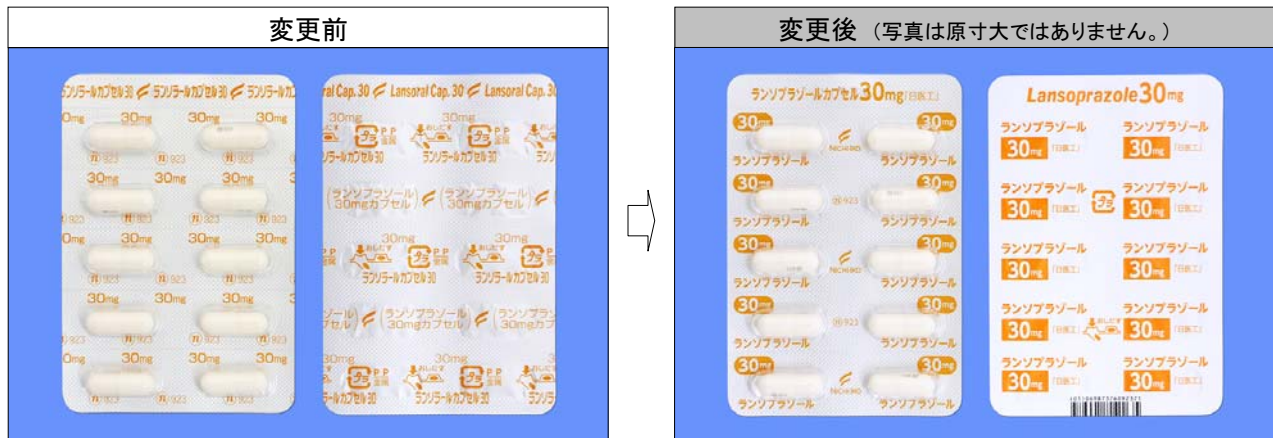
変更前

ランソラールカプセル30 ランソラールカプセル30 ランソラールカ

30mg 30mg 30mg

923 923

30mg 30mg

923 923

30mg 30mg 30mg

923 923

30mg 30mg

923 923

30mg 30mg 30mg

923 923

Lansoral Cap. 30 Lansoral Cap. 30 Lansoral Cap. 30

30mg

PP 容器

ランソラールカプセル30

(ランソプラゾール 30mgカプセル) (ランソプラゾール 30mgカプセル)

30mg 30mg

PP 容器 PP 容器

ランソラールカプセル30 ランソラールカプセル30

ゾール カプセル) (ランソプラゾール 30mgカプセル) (ランソプラン 30mgカプ

30mg 30mg

PP 容器 PP 容器

ランソラールカプセル30 ランソラールカプセル30

変更後 (写真は原寸大ではありません。)

ランソプラゾールカプセル30mg「日医工」

30mg 30mg

ランソプラゾール NICHIIKO ランソプラゾール

30mg 30mg

ランソプラゾール 923 ランソプラゾール

30mg 30mg

ランソプラゾール NICHIIKO ランソプラゾール

30mg 30mg

ランソプラゾール 923 ランソプラゾール

30mg 30mg

ランソプラゾール NICHIIKO ランソプラゾール

Lansoprazole30mg

ランソプラゾール 30mg「日医工」 ランソプラゾール 30mg「日医工」

ランソプラゾール 30mg「日医工」 ランソプラゾール 30mg「日医工」

ランソプラゾール 30mg「日医工」 ランソプラゾール 30mg「日医工」

ランソプラゾール 30mg「日医工」 ランソプラゾール 30mg「日医工」

ランソプラゾール 30mg「日医工」 ランソプラゾール 30mg「日医工」